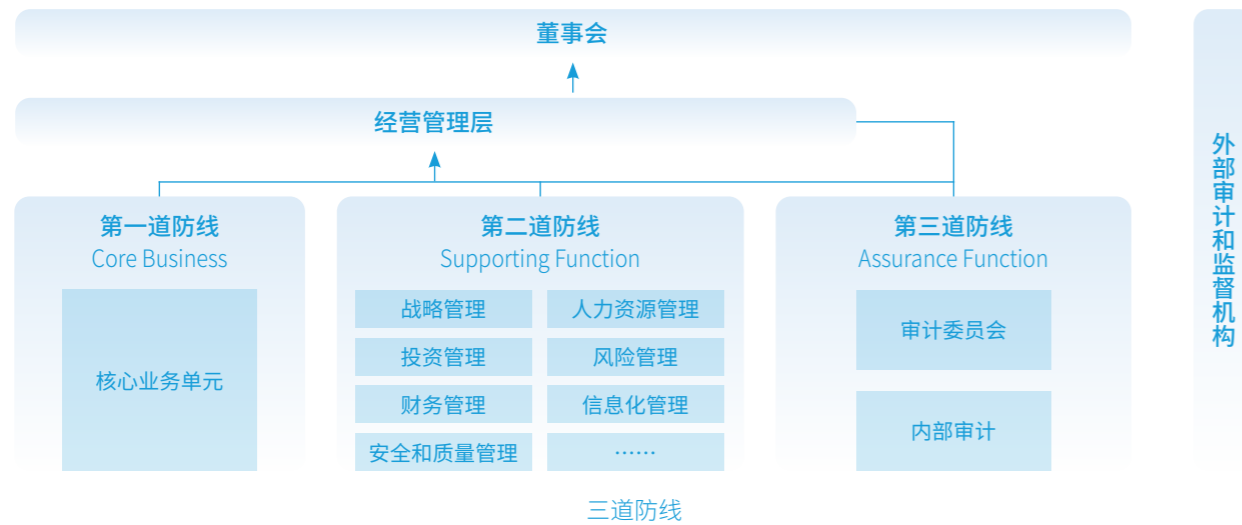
董事会

经营管理层

第一道防线
Core Business

核心业务单元

第二道防线
Supporting Function

| 战略管理 | 人力资源管理 |
|---|---|
| 投资管理 | 风险管理 |
| 财务管理 | 信息化管理 |
| 安全和质量管理 | …… |

第三道防线
Assurance Function

审计委员会

内部审计

外部审计和监督机构

三道防线